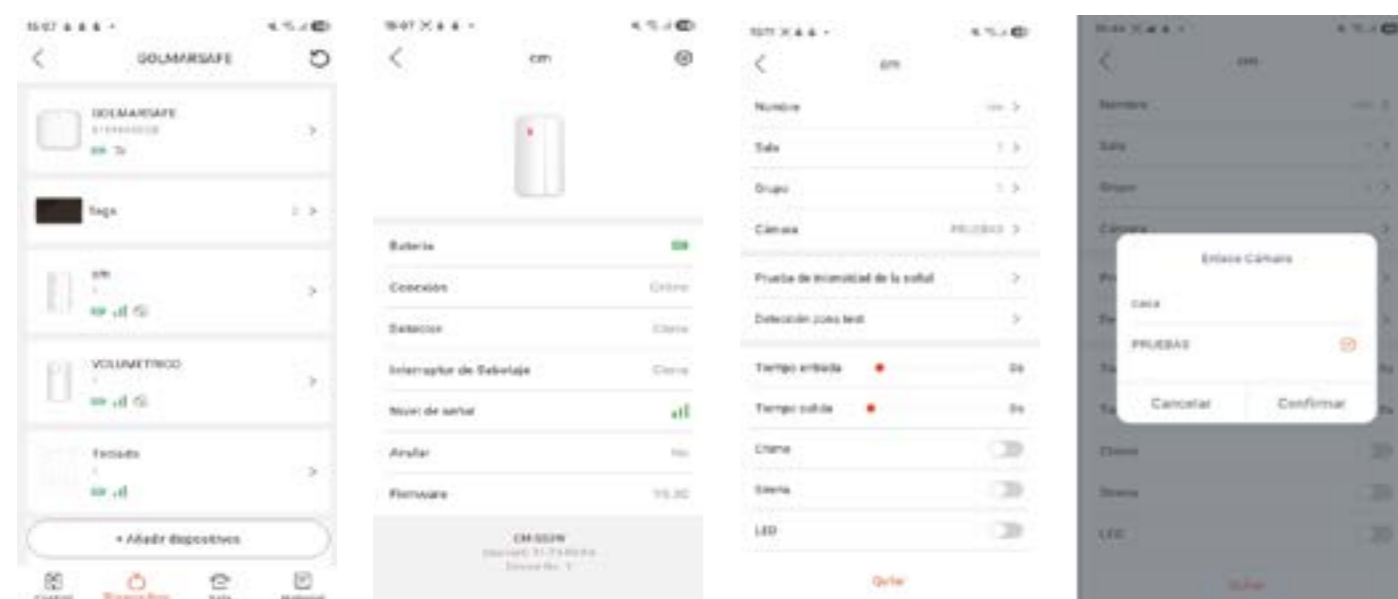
GOLMARSAFE

GOLMARSAFE
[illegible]

Sega

cm

VOLUMETRICO

Teclado

+ Añadir dispositivos

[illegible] Dispositivos Sala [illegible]

cm

Batería

Conexión Online

Detección Cierre

Interruptor de Sabotaje Cierre

Nivel de señal

Anular No

Firmware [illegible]

CM-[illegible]

cm

Nombre cm >

Sala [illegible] >

Grupo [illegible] >

Cámara PRUEBAS >

Prueba de intensidad de la señal >

Detección zona test >

Tiempo entrada 0s

Tiempo salida 0s

Chime

Sirena

LED

Quitar

cm

Nombre

Sala

Grupo

Cámara

Enlace Cámara

casa

PRUEBAS

Cancelar Confirmar

Chime

Sirena

LED

Quitar